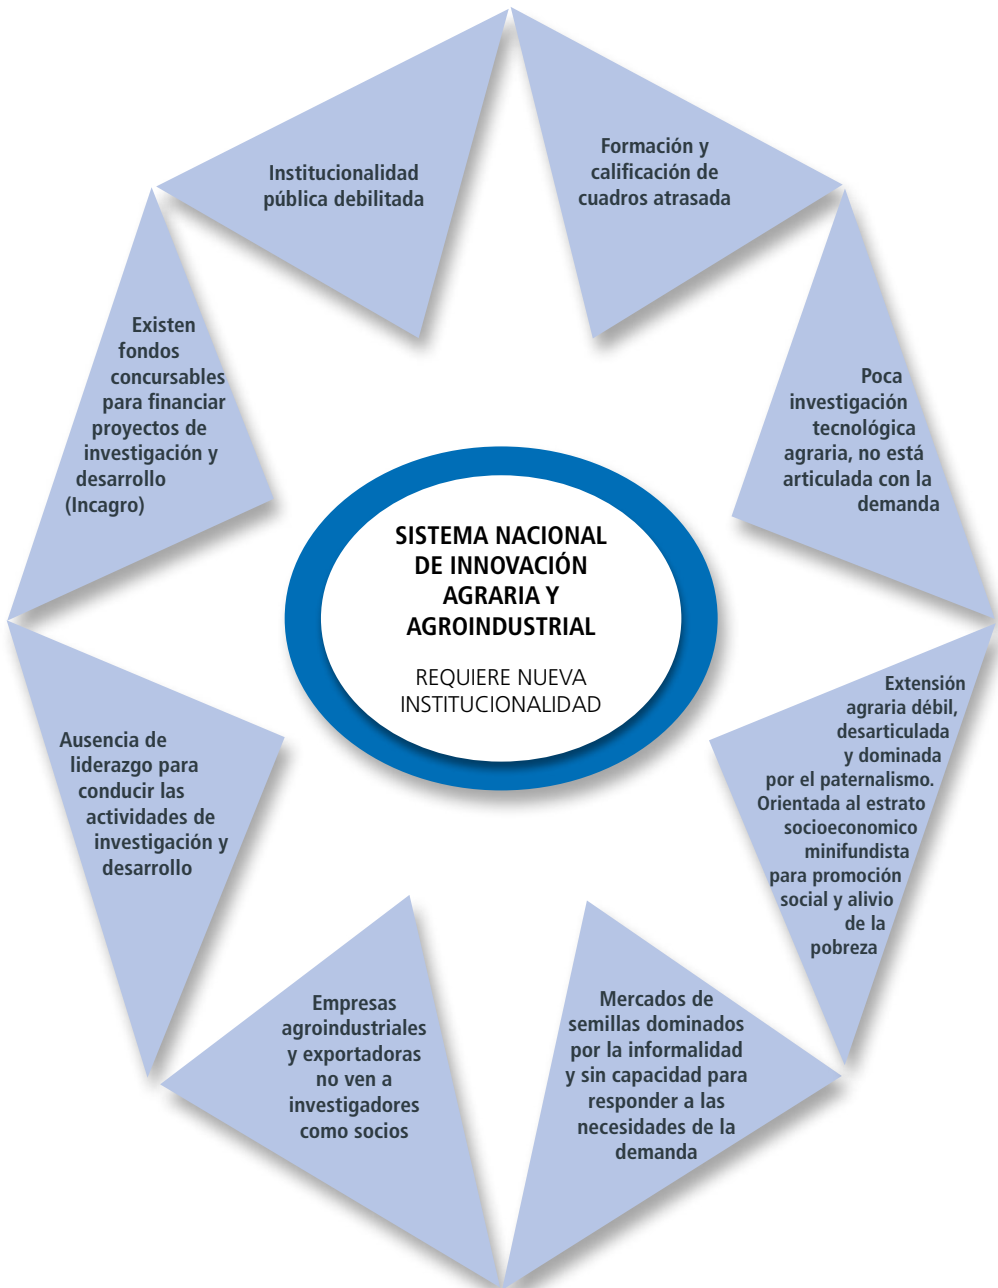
Institucionalidad pública debilitada

Formación y calificación de cuadros atrasada

Existen fondos concursables para financiar proyectos de investigación y desarrollo (Incagro)

Poca investigación tecnológica agraria, no está articulada con la demanda

SISTEMA NACIONAL DE INNOVACIÓN AGRARIA Y AGROINDUSTRIAL

REQUIERE NUEVA INSTITUCIONALIDAD

Extensión agraria débil, desarticulada y dominada por el paternalismo. Orientada al estrato socioeconomico minifundista para promoción social y alivio de la pobreza

Ausencia de liderazgo para conducir las actividades de investigación y desarrollo

Empresas agroindustriales y exportadoras no ven a investigadores como socios

Mercados de semillas dominados por la informalidad y sin capacidad para responder a las necesidades de la demanda